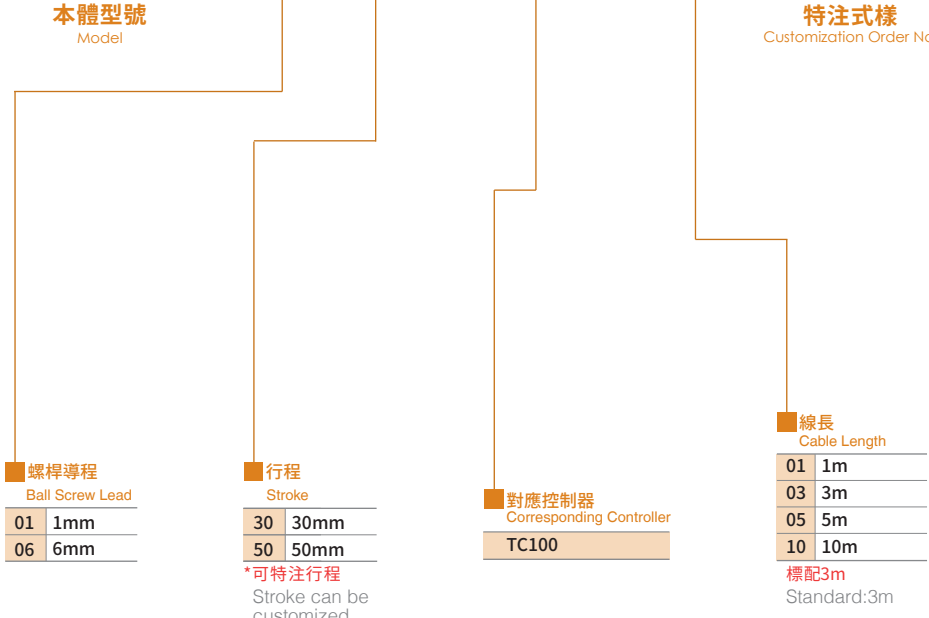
本體型號
Model

特注式樣
Customization Order No

螺桿導程
Ball Screw Lead

| 01 | 1mm |
|---|---|
| 06 | 6mm |

行程
Stroke

| 30 | 30mm |
|---|---|
| 50 | 50mm |

*可特注行程
Stroke can be customized

對應控制器
Corresponding Controller

TC100

線長
Cable Length

| 01 | 1m |
|---|---|
| 03 | 3m |
| 05 | 5m |
| 10 | 10m |

標配3m
Standard:3m